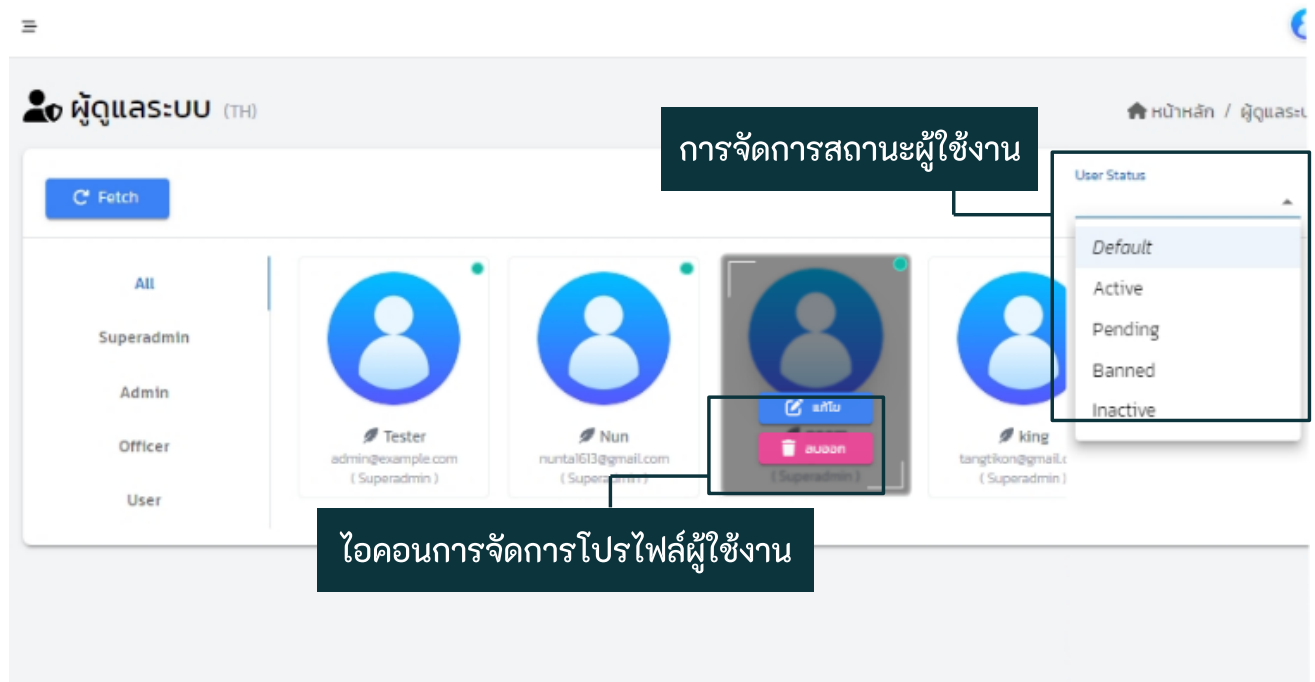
ผู้ดูแลระบบ (TH)

หน้าหลัก / ผู้ดูแลระ

การจัดการสถานะผู้ใช้งาน

User Status

Default
Active
Pending
Banned
Inactive

Fetch

All
Superadmin
Admin
Officer
User

Tester
admin@example.com
( Superadmin )

Nun
nuntal613@gmail.com
( Superadmin )

แก้ไข
ลบออก
( Superadmin )

king
tangtikon@gmail.c
( Superadmin )

ไอคอนการจัดการโปรไฟล์ผู้ใช้งาน